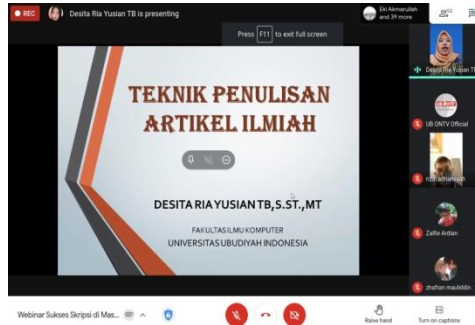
REC

Desita Ria Yusian TB is presenting

Eki Akmarullah and 39 more

62

Press F11 to exit full screen

TEKNIK PENULISAN ARTIKEL ILMIAH

DESITA RIA YUSIAN TB, S.ST., MT

FAKULTAS ILMU KOMPUTER
UNIVERSITAS UBUDIYAH INDONESIA

Desita Ria Yusian T

UB UNTV Official

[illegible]

Zaffa Ardian

zhafran mauliddin

Webinar Sukses Skripsi di Mas...

Raise hand

Turn on captions